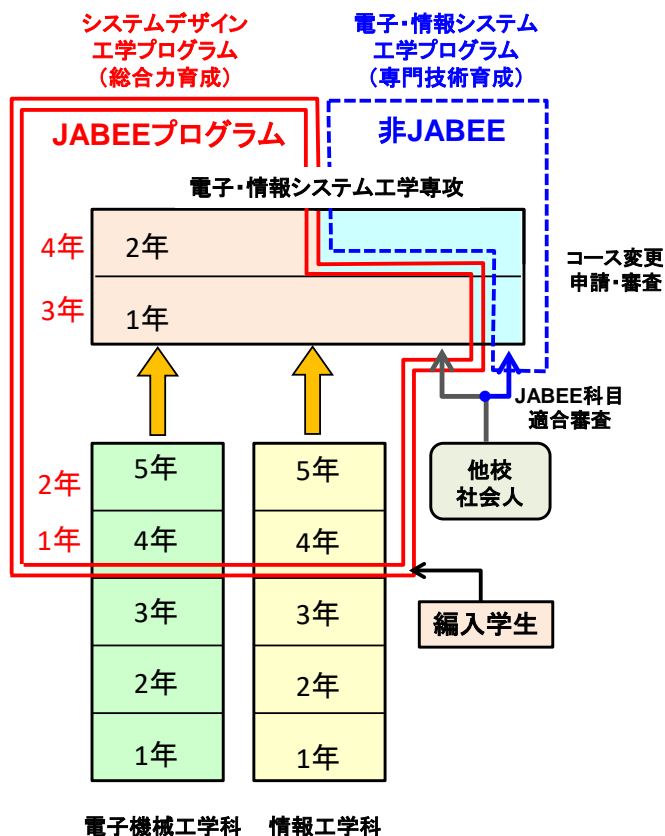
システムデザイン
工学プログラム
（総合力育成）

電子・情報システム
工学プログラム
（専門技術育成）

JABEEプログラム

非JABEE

電子・情報システム工学専攻

4年

2年

3年

1年

コース変更
申請・審査

JABEE科目
適合審査

他校
社会人

2年

1年

5年

4年

3年

2年

1年

5年

4年

3年

2年

1年

編入学生

電子機械工学科

情報工学科